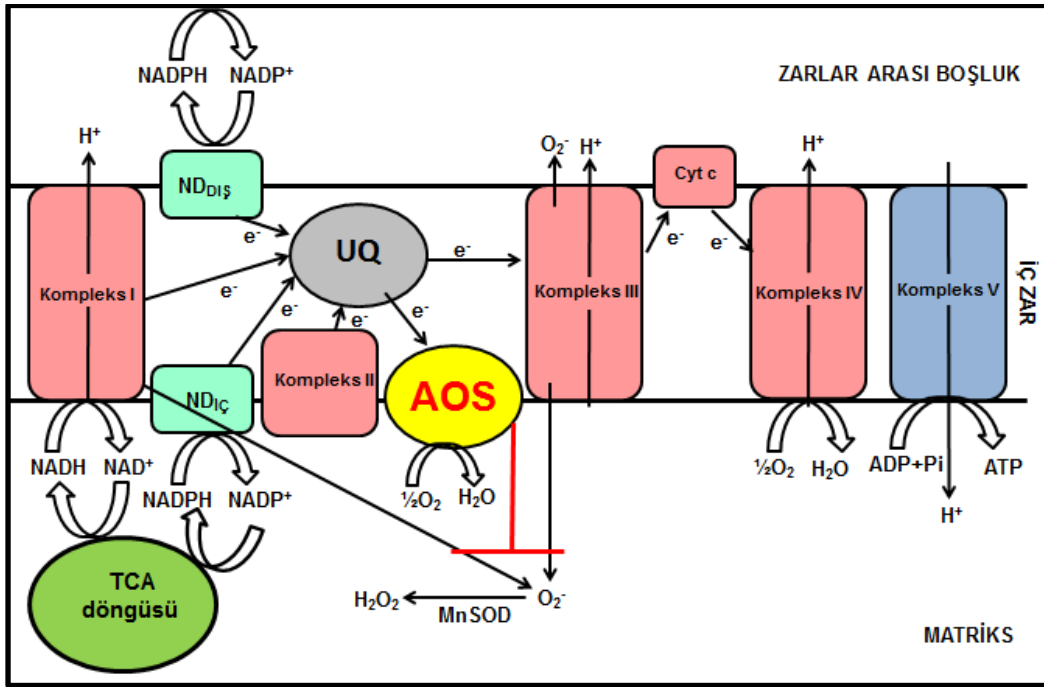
NADPH NADP$^+$

ZARLAR ARASI BOŞLUK

$H^+$

$ND_{DIŞ}$

$O_2^-$ $H^+$

Cyt c

$H^+$

$e^-$

UQ

$e^-$

$e^-$

$e^-$

İÇ ZAR

Kompleks I

$e^-$

Kompleks III

Kompleks IV

Kompleks V

$e^-$

$e^-$

$e^-$

Kompleks II

$ND_{IÇ}$

AOS

NADH NAD$^+$

NADPH NADP$^+$

½$O_2$ $H_2O$

½$O_2$ $H_2O$

ADP+Pi ATP

$H^+$

TCA döngüsü

$H_2O_2$ $O_2^-$

MnSOD

MATRİKS